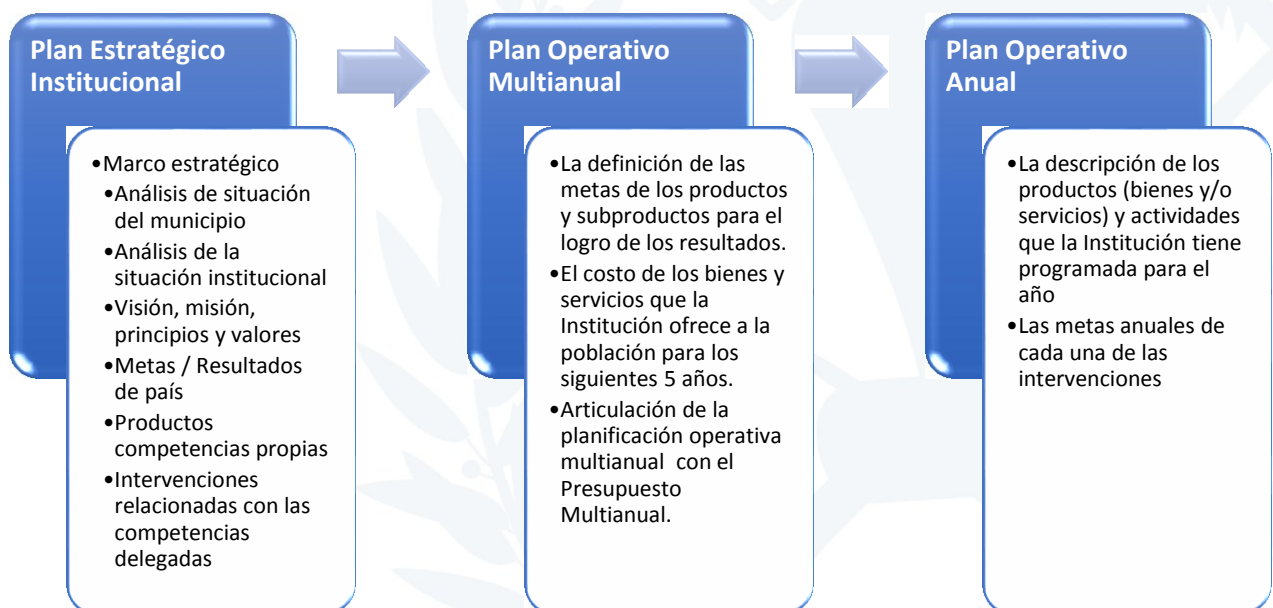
Plan Estratégico Institucional

- Marco estratégico
  - Análisis de situación del municipio
  - Análisis de la situación institucional
  - Visión, misión, principios y valores
  - Metas / Resultados de país
  - Productos competencias propias
  - Intervenciones relacionadas con las competencias delegadas

Plan Operativo Multianual

- La definición de las metas de los productos y subproductos para el logro de los resultados.
- El costo de los bienes y servicios que la Institución ofrece a la población para los siguientes 5 años.
- Articulación de la planificación operativa multianual con el Presupuesto Multianual.

Plan Operativo Anual

- La descripción de los productos (bienes y/o servicios) y actividades que la Institución tiene programada para el año
- Las metas anuales de cada una de las intervenciones